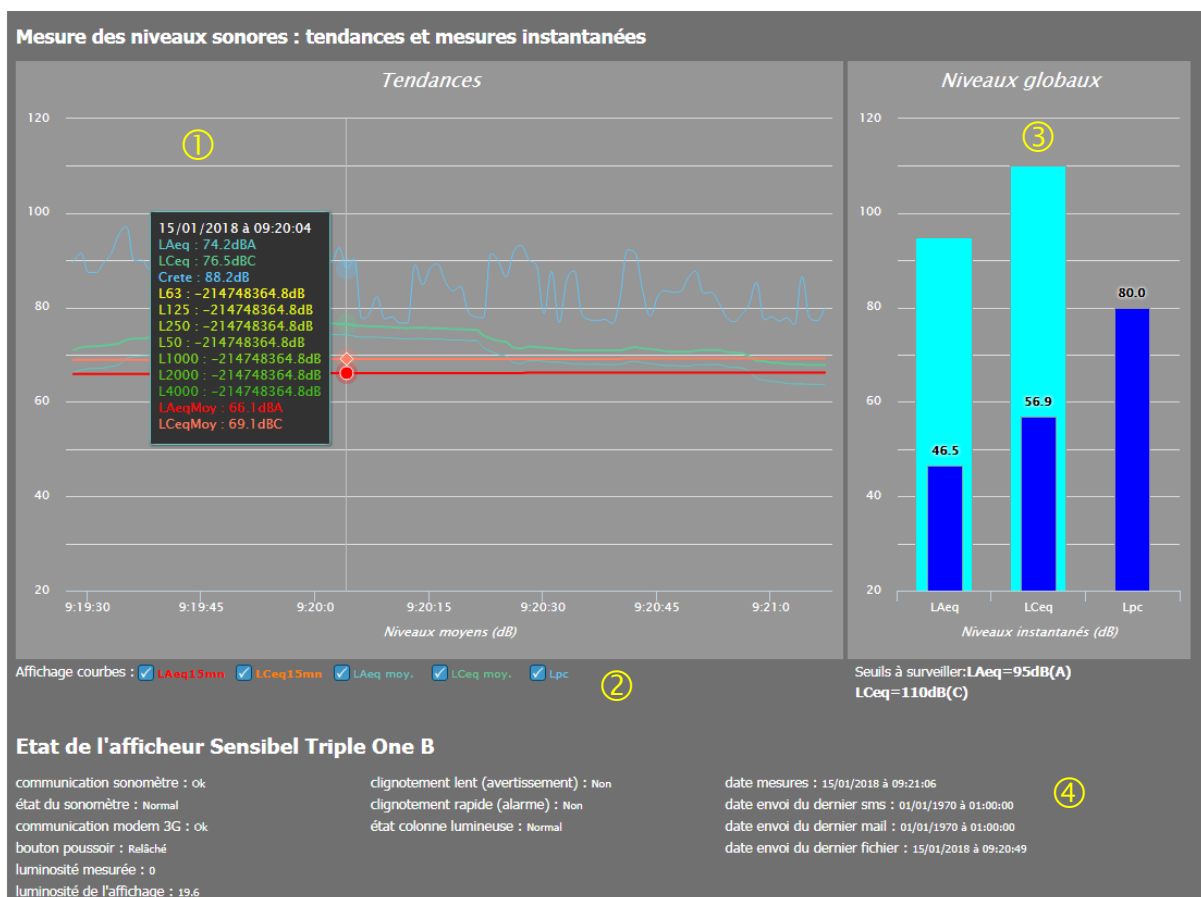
Mesure des niveaux sonores : tendances et mesures instantanées

Tendances

①

120
100
80
60
40
20

15/01/2018 à 09:20:04
LAeq : 74.2dBA
LCeq : 76.5dBC
Crete : 88.2dB
L63 : -214748364.8dB
L125 : -214748364.8dB
L250 : -214748364.8dB
L50 : -214748364.8dB
L1000 : -214748364.8dB
L2000 : -214748364.8dB
L4000 : -214748364.8dB
LAeqMoy : 66.1dBA
LCeqMoy : 69.1dBC

9:19:30 9:19:45 9:20:0 9:20:15 9:20:30 9:20:45 9:21:0

Niveaux moyens (dB)

Niveaux globaux

③

120
100
80
60
40
20

46.5
56.9
80.0

LAeq LCeq Lpc

Niveaux instantanés (dB)

Affichage courbes : LAeq15mn LCeq15mn LAeq moy. LCeq moy. Lpc

②

Seuils à surveiller:LAeq=95dB(A)
LCeq=110dB(C)

Etat de l'afficheur Sensibel Triple One B

communication sonomètre : Ok
état du sonomètre : Normal
communication modem 3G : Ok
bouton poussoir : Relâché
luminosité mesurée : 0
luminosité de l'affichage : 19.6

clignotement lent (avertissement) : Non
clignotement rapide (alarme) : Non
état colonne lumineuse : Normal

date mesures : 15/01/2018 à 09:21:06
date envoi du dernier sms : 01/01/1970 à 01:00:00
date envoi du dernier mail : 01/01/1970 à 01:00:00
date envoi du dernier fichier : 15/01/2018 à 09:20:49

④